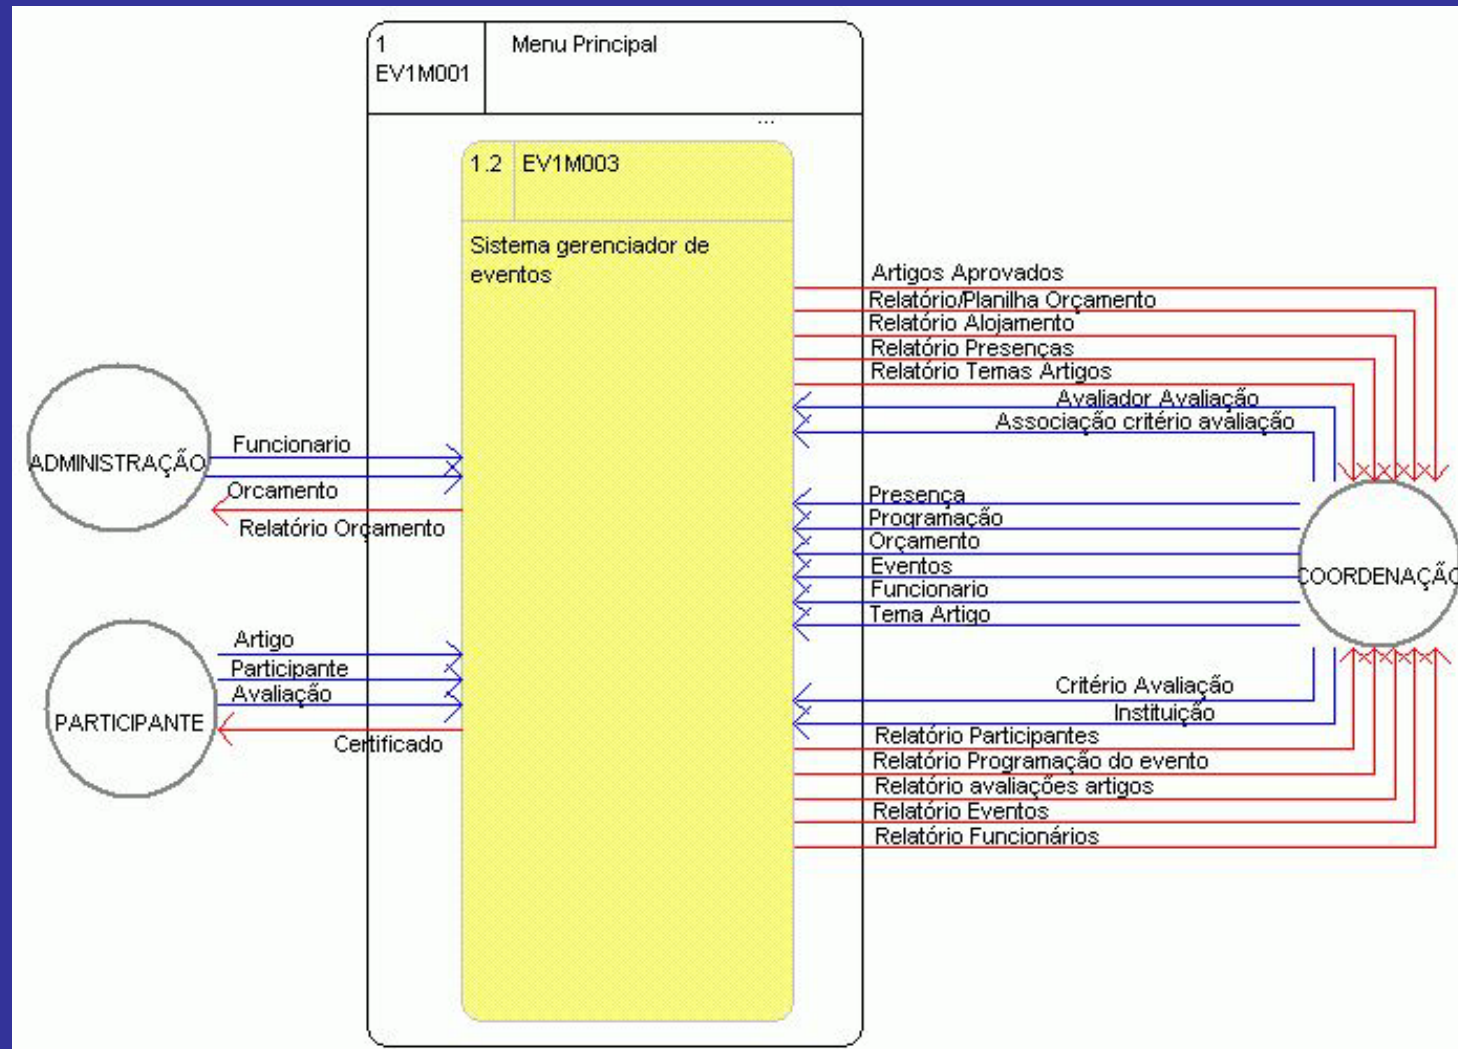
1
EV1M001

Menu Principal

...

1.2 EV1M003

Sistema gerenciador de eventos

ADMINISTRAÇÃO

Funcionario
Orcamento
Relatório Orçamento

PARTICIPANTE

Artigo
Participante
Avaliação
Certificado

Artigos Aprovados
Relatório/Planilha Orçamento
Relatório Alojamento
Relatório Presenças
Relatório Temas Artigos
Avaliador Avaliação
Associação critério avaliação

Presença
Programação
Orçamento
Eventos
Funcionario
Tema Artigo

COORDENAÇÃ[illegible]

Critério Avaliação
Instituição
Relatório Participantes
Relatório Programação do evento
Relatório avaliações artigos
Relatório Eventos
Relatório Funcionários